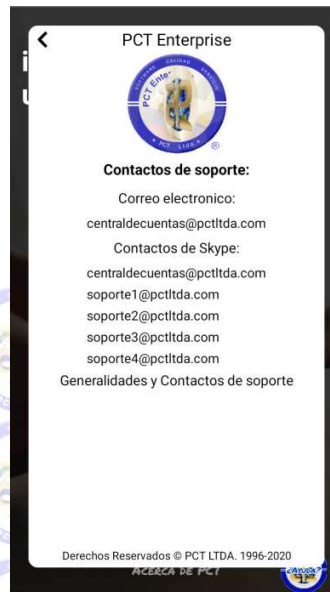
PCT Enterprise

PCT Enter

Contactos de soporte:

Correo electronico:

centraldecuentas@pctltda.com

Contactos de Skype:

centraldecuentas@pctltda.com

soporte1@pctltda.com

soporte2@pctltda.com

soporte3@pctltda.com

soporte4@pctltda.com

Generalidades y Contactos de soporte

Derechos Reservados © PCT LTDA. 1996-2020

ACERCA DE PCT